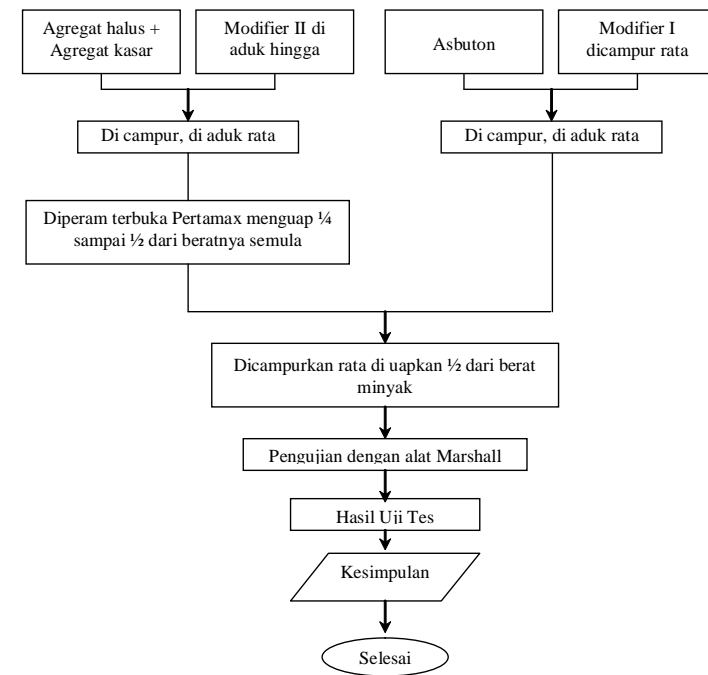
Agregat halus + Agregat kasar

Modifier II di aduk hingga

Asbuton

Modifier I dicampur rata

Di campur, di aduk rata

Di campur, di aduk rata

Diperam terbuka Pertamax menguap ¼ sampai ½ dari beratnya semula

Dicampurkan rata di uapkan ½ dari berat minyak

Pengujian dengan alat Marshall

Hasil Uji Tes

Kesimpulan

Selesai